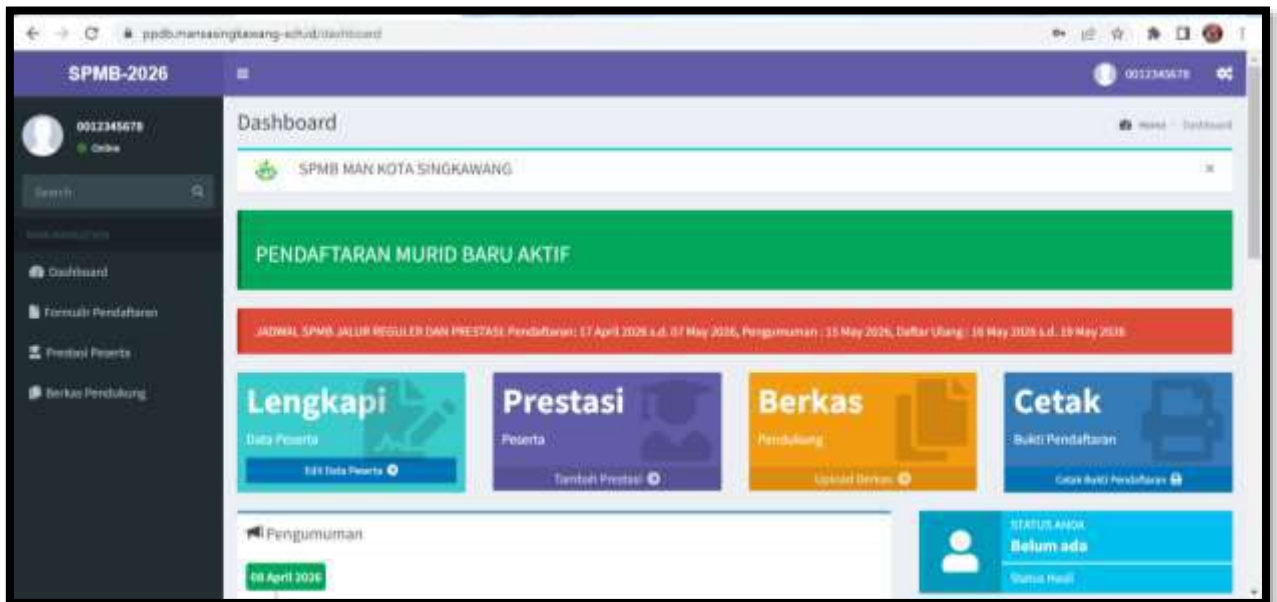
ppdb.mansasingkawang-sch.id/dashboard

SPMB-2026

0012345678

0012345678
Online

Search

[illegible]

Dashboard

Formulir Pendaftaran

Prestasi Peserta

Berkas Pendukung

Dashboard

Home > Dashboard

SPMB MAN KOTA SINGKAWANG

×

PENDAFTARAN MURID BARU AKTIF

JADWAL SPMB JALUR REGULER DAN PRESTASI: Pendaftaran: 17 April 2026 s.d. 07 May 2026, Pengumuman : 15 May 2026, Daftar Ulang : 16 May 2026 s.d. 19 May 2026

Lengkapi
Data Peserta
Edit Data Peserta

Prestasi
Peserta
Tambah Prestasi

Berkas
Pendukung
Upload Berkas

Cetak
Bukti Pendaftaran
Cetak Bukti Pendaftaran

Pengumuman

08 April 2026

STATUS ANDA
Belum ada
Status Hasil